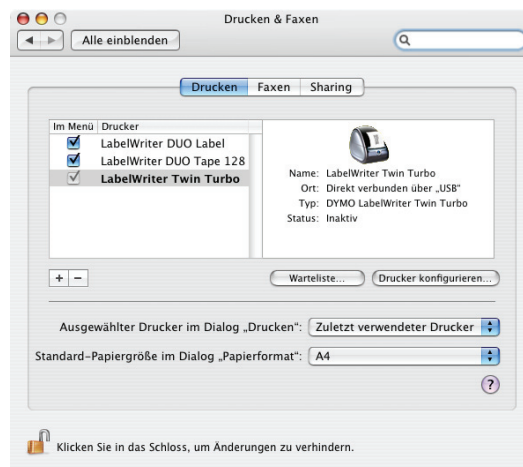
Drucken & Faxen

Alle einblenden

Drucken | Faxen | Sharing

| Im Menü | Drucker |
|---|---|
| ☑ | LabelWriter DUO Label |
| ☑ | LabelWriter DUO Tape 128 |
| ☑ | LabelWriter Twin Turbo |

Name: LabelWriter Twin Turbo
Ort: Direkt verbunden über „USB"
Typ: DYMO LabelWriter Twin Turbo
Status: Inaktiv

+ −

Warteliste...

Drucker konfigurieren...

Ausgewählter Drucker im Dialog „Drucken": Zuletzt verwendeter Drucker

Standard-Papiergröße im Dialog „Papierformat": A4

?

Klicken Sie in das Schloss, um Änderungen zu verhindern.